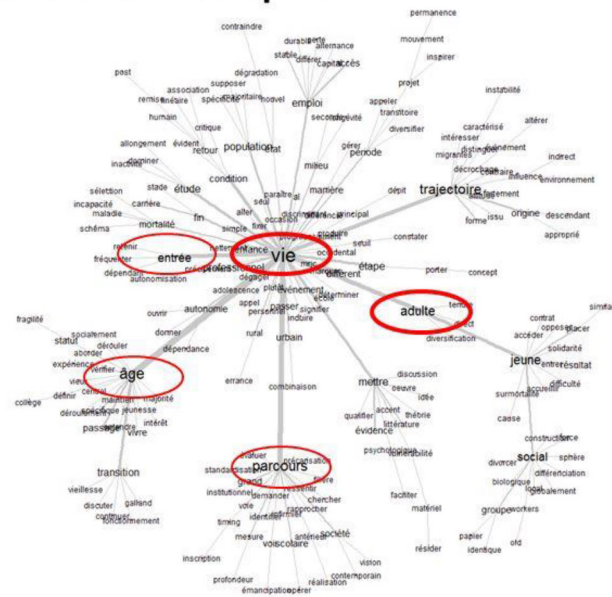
permanence
contraindre
durable perte
alternance
mouvement
stable
différer
capital accès
inspirer
post
dégradation
projet
association
supposer
remise inscrire
spécificité volontaire nouvel
emploi
appeler
instabilité
humain
transitoire
altérer
critique
second
inégalité
diversifier
caractérisé
intéresser
allongement
évident
retour
population
état
gérer
période
événement
migrantes
distinguer
influence
indirect
dominer
inactivité
milieu
décrochage
scolaire
environnement
condition
sélection
stade
étude
manière
dépit
trajectoire
fragment
carrière
incapacité
paraître
al
issu
origine
descendant
maladie
mortalité
fin
seuil
principal
forme
schéma
aller
occasion
discontinuité
produire
approprié
simple
fixer
nettement
différenciation
seuil
constater
retenir
entrée
naissance
vie
occidental
fréquenter
professionnel
différent
étape
dépendant
autonomisation
dégager
porter
concept
plutôt
adolescence
événement
déterminer
adulte
simila
autonomie
appel
personnel
passer
signifier
terme
fragilité
ouvrir
induire
effet
contrat
statut
dormer
opposer
placer
socialement
diversification
accéder
dérouler
solidarité
aborder
dépendance
urbain
rural
jeune
entretenir
résultat
expérience
vérifier
âge
accueillir
difficulté
vieux
cerner
définir
majorité
errance
combinaison
mettre
discussion
surmortalité
collège
maintien
déroulement
jeunesse
oeuvre
idée
spécifique
intérêt
cause
passage
quantité
vivre
accent
théorie
qualifier
évidence
littérature
construction
force
transition
psychologique
disponibilité
social
sphère
divorcer
différenciation
manuel
précarisation
biologique
standardisation
parcours
globalement
local
grand
identifier
chercher
vieillesse
galland
institutionnel
demander
faciliter
discuter
rapprocher
continuer
fonctionnement
vote
identifier
groupe
workers
matériel
timing
mesure
antérieur
société
papier
identique
old
voies
scolaire
résider
inscription
vision
contemporain
profondeur
réalisation
émancipation
opérer